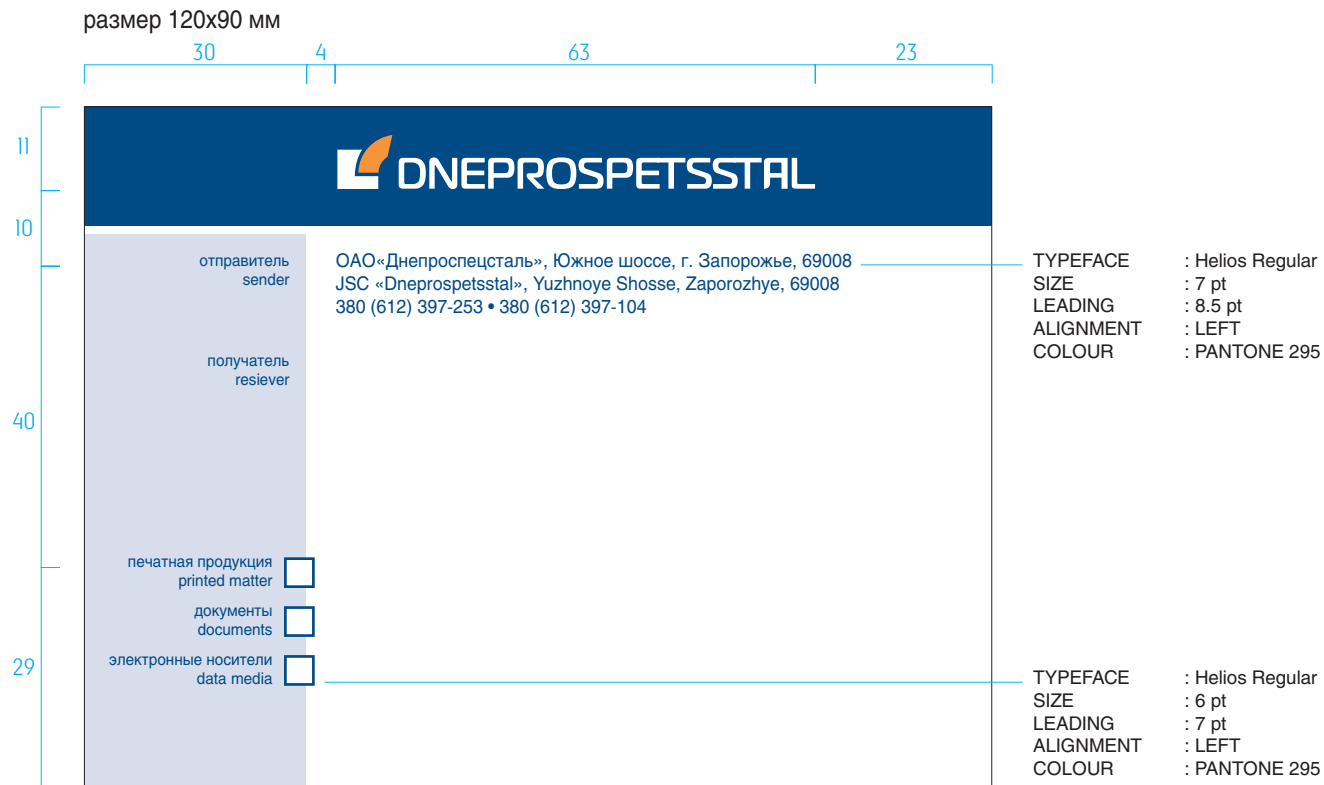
размер 120х90 мм

30 4 63 23

11

10

40

29

DNEPROSPETSSTAL

отправитель
sender

ОАО«Днепроспецсталь», Южное шоссе, г. Запорожье, 69008
JSC «Dneprospetsstal», Yuzhnoye Shosse, Zaporozhye, 69008
380 (612) 397-253 • 380 (612) 397-104

| | |
|---|---|
| TYPEFACE | : Helios Regular |
| SIZE | : 7 pt |
| LEADING | : 8.5 pt |
| ALIGNMENT | : LEFT |
| COLOUR | : PANTONE 295 |

получатель
resiever

печатная продукция
printed matter

документы
documents

электронные носители
data media

| | |
|---|---|
| TYPEFACE | : Helios Regular |
| SIZE | : 6 pt |
| LEADING | : 7 pt |
| ALIGNMENT | : LEFT |
| COLOUR | : PANTONE 295 |